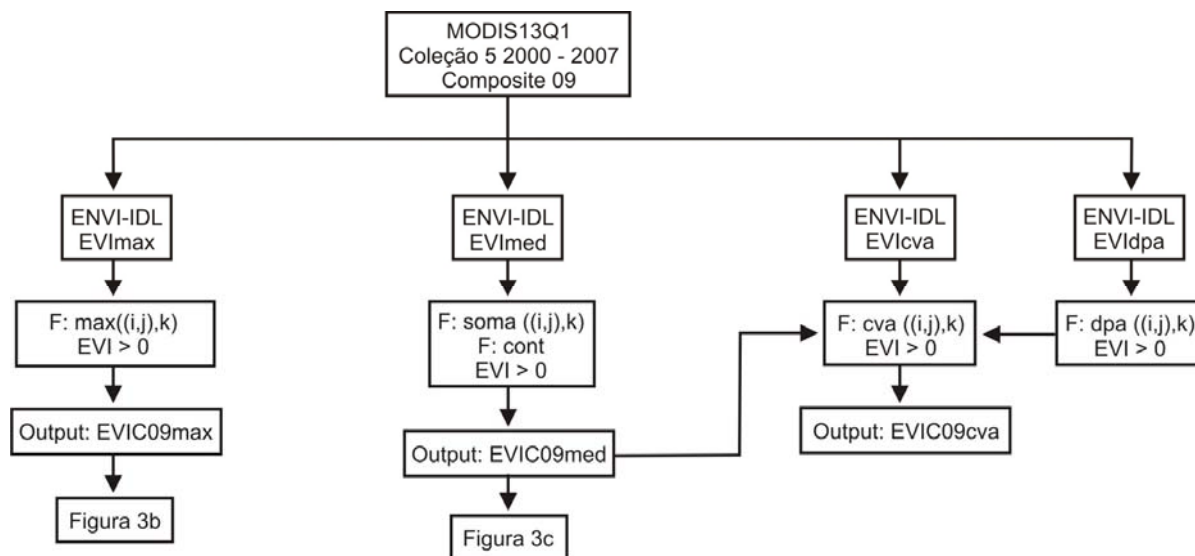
MODIS13Q1
Coleção 5 2000 - 2007
Composite 09

ENVI-IDL
EVImax

F: max((i,j),k)
EVI > 0

Output: EVIC09max

Figura 3b

ENVI-IDL
EVImed

F: soma ((i,j),k)
F: cont
EVI > 0

Output: EVIC09med

Figura 3c

ENVI-IDL
EVIcva

F: cva ((i,j),k)
EVI > 0

Output: EVIC09cva

ENVI-IDL
EVIdpa

F: dpa ((i,j),k)
EVI > 0